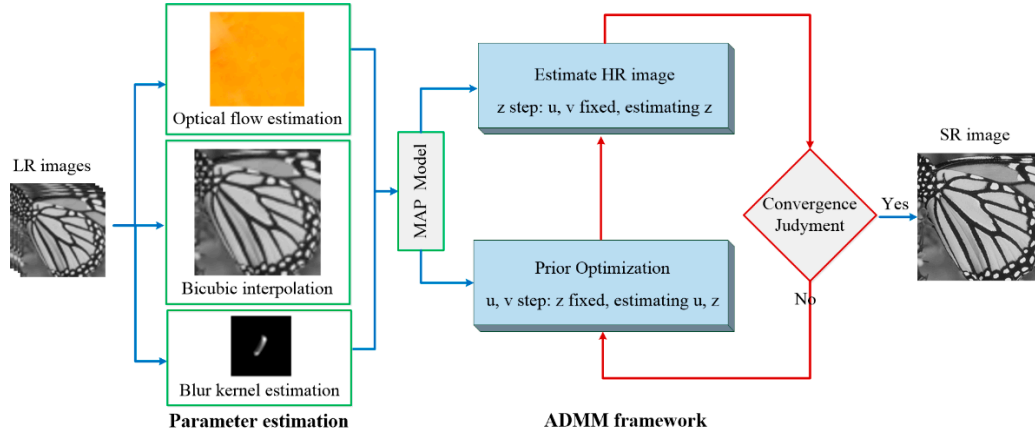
LR images

Optical flow estimation

Bicubic interpolation

Blur kernel estimation

Parameter estimation

MAP Model

Estimate HR image

z step: u, v fixed, estimating z

Prior Optimization

u, v step: z fixed, estimating u, z

ADMM framework

Convergence Judyment

Yes

No

SR image